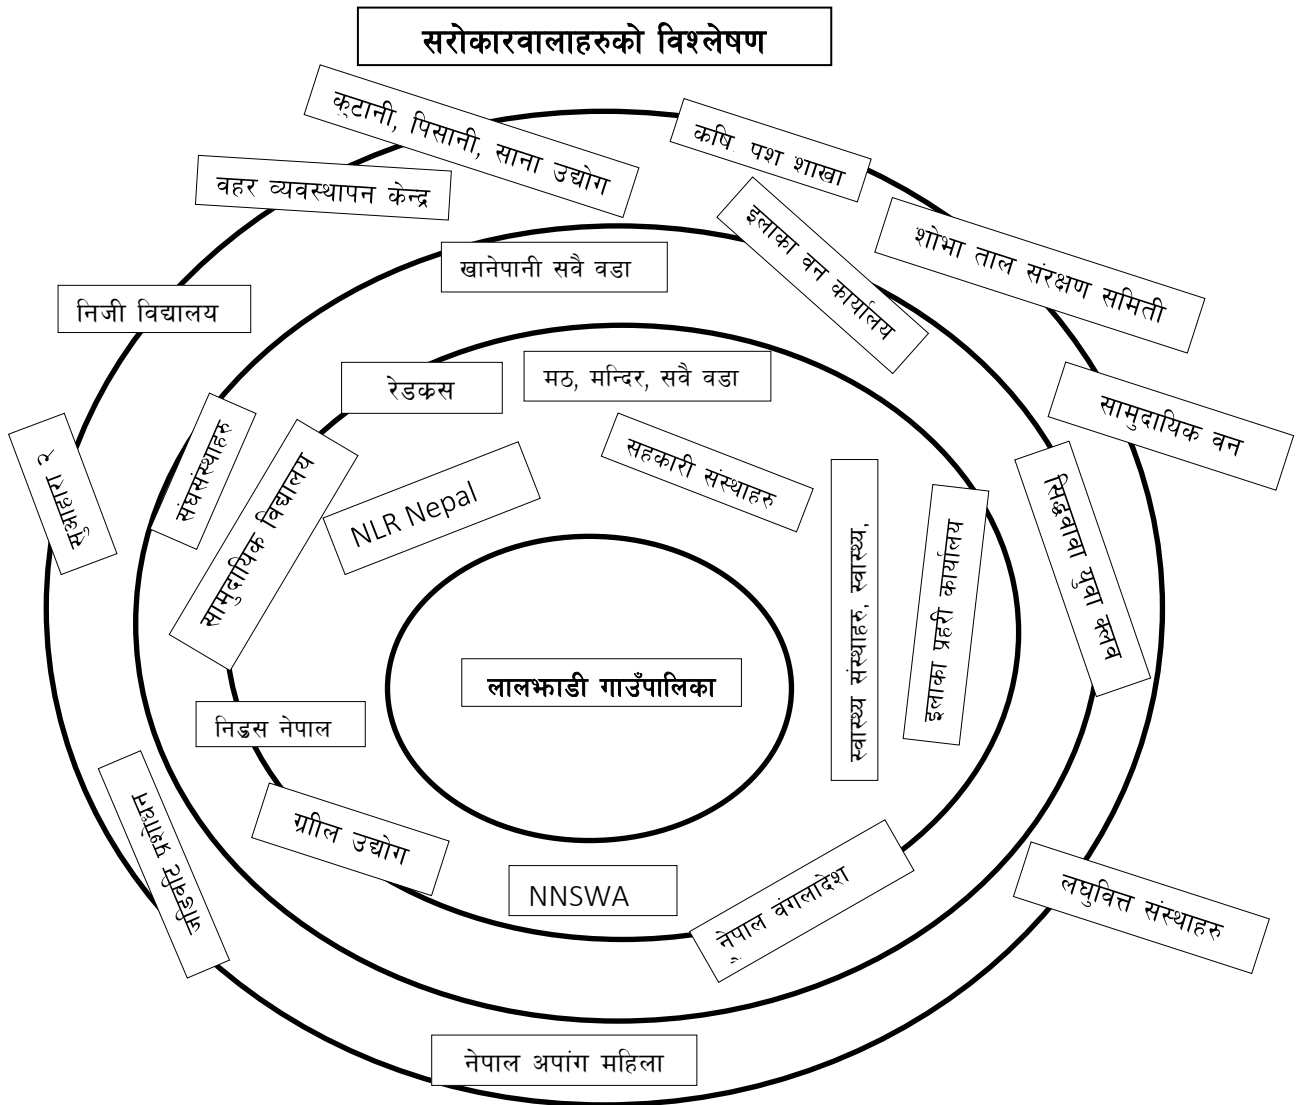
सरोकारवालाहरुको विश्लेषण

कुटानी, पिसानी, साना उद्योग

कषि पश शाखा

वहर व्यवस्थापन केन्द्र

इलाका वन कार्यालय

शोभा ताल संरक्षण समिती

खानेपानी सवै वडा

निजी विद्यालय

सामुदायिक वन

रेडकस

मठ, मन्दिर, सवै वडा

सुआहारा २

संघसंस्थाहरु

सामुदायिक विद्यालय

सहकारी संस्थाहरु

NLR Nepal

स्वास्थ्य संस्थाहरु, स्वास्थ्य,

इलाका प्रहरी कार्यालय

सिद्धबाबा युवा क्लब

लालझाडी गाउँपालिका

निडस नेपाल

जडिबुटि प्रशोधन

ग्रील उद्योग

NNSWA

नेपाल बंगलादेश

लघुवित्त संस्थाहरु

नेपाल अपांग महिला